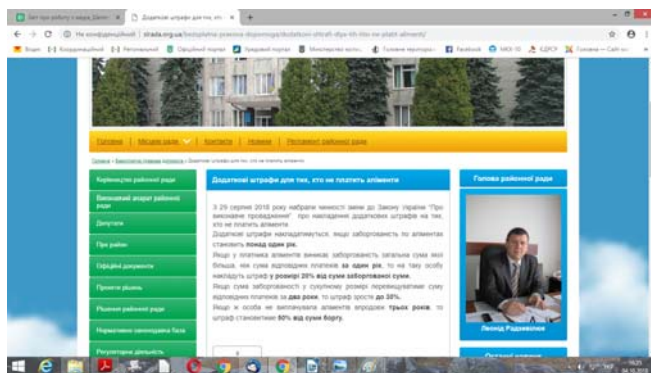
Звіт про роботу з міра Дніпр... × Додаткові штрафи для тих, хто... × +

Не конфіденційний | strada.org.ua/bezoplatna-pravova-dopomoga/dodatkovi-shtrafi-dlya-tih-hto-ne-platit-alimenti/

Вхідні | Координаційний | Регіональний | Офіційний портал | Урядовий портал | Міністерство юстиції | Головне територіал... | Facebook | МКХ-10 | ЦВКР | Головна — Сайт...

Головна | Місцеві ради | Контакти | Новини | Регламент районної ради

Головна » Безоплатна правова допомога » Додаткові штрафи для тих, хто не платить аліменти

Керівництво районної ради

Виконавчий апарат районної ради

Депутати

Про район

Офіційні документи

Проекти рішень

Рішення районної ради

Нормативно-законодавча база

Регуляторна діяльність

Додаткові штрафи для тих, хто не платить аліменти

З 29 серпня 2018 року набрали чинності зміни до Закону України "Про виконавче провадження" про накладення додаткових штрафів на тих, хто не платить аліменти.

Додаткові штрафи накладатимуться, якщо заборгованість по аліментах становить понад один рік.

Якщо у платника аліментів виникає заборгованість загальна сума якої більша, ніж сума відповідних платежів за один рік, то на таку особу накладуть штраф у розмірі 20% від суми заборгованої суми.

Якщо сума заборгованості у сукупному розмірі перевищуватиме суму відповідних платежів за два роки, то штраф зросте до 30%.

Якщо ж особа не виплачувала аліменти впродовж трьох років, то штраф становитиме 50% від суми боргу.

Голова районної ради

Леонід Радзивілюк

Останні новини

19:25
04.10.2018